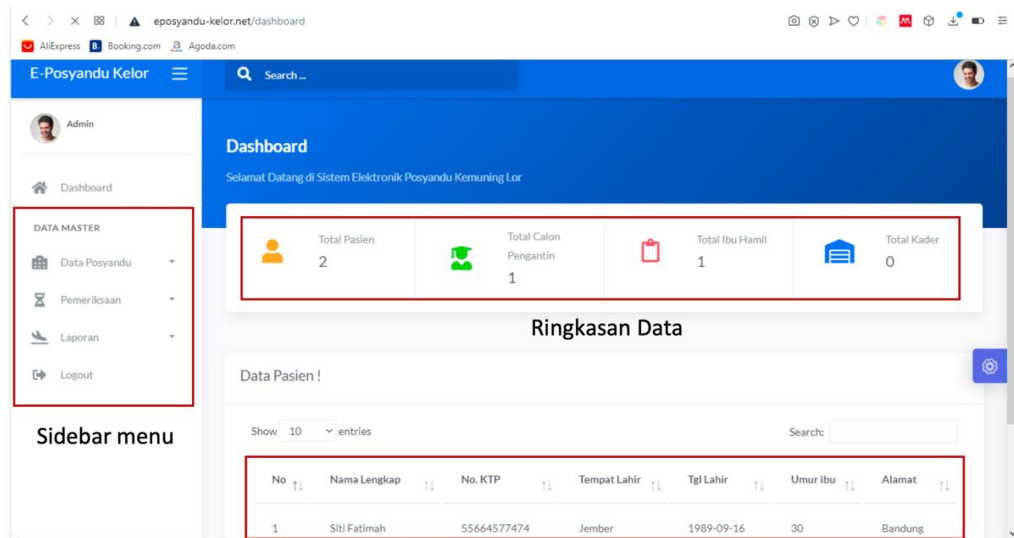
eposyandu-kelor.net/dashboard

AliExpress Booking.com Agoda.com

E-Posyandu Kelor

Search ...

Admin

Dashboard

DATA MASTER

Data Posyandu

Pemeriksaan

Laporan

Logout

Sidebar menu

Dashboard

Selamat Datang di Sistem Elektronik Posyandu Kemuning Lor

Total Pasien
2

Total Calon Pengantin
1

Total Ibu Hamil
1

Total Kader
0

Ringkasan Data

Data Pasien !

Show 10 entries

Search:

| No | Nama Lengkap | No. KTP | Tempat Lahir | Tgl Lahir | Umur ibu | Alamat |
|---|---|---|---|---|---|---|
| 1 | Siti Fatimah | 55664577474 | Jember | 1989-09-16 | 30 | Bandung |